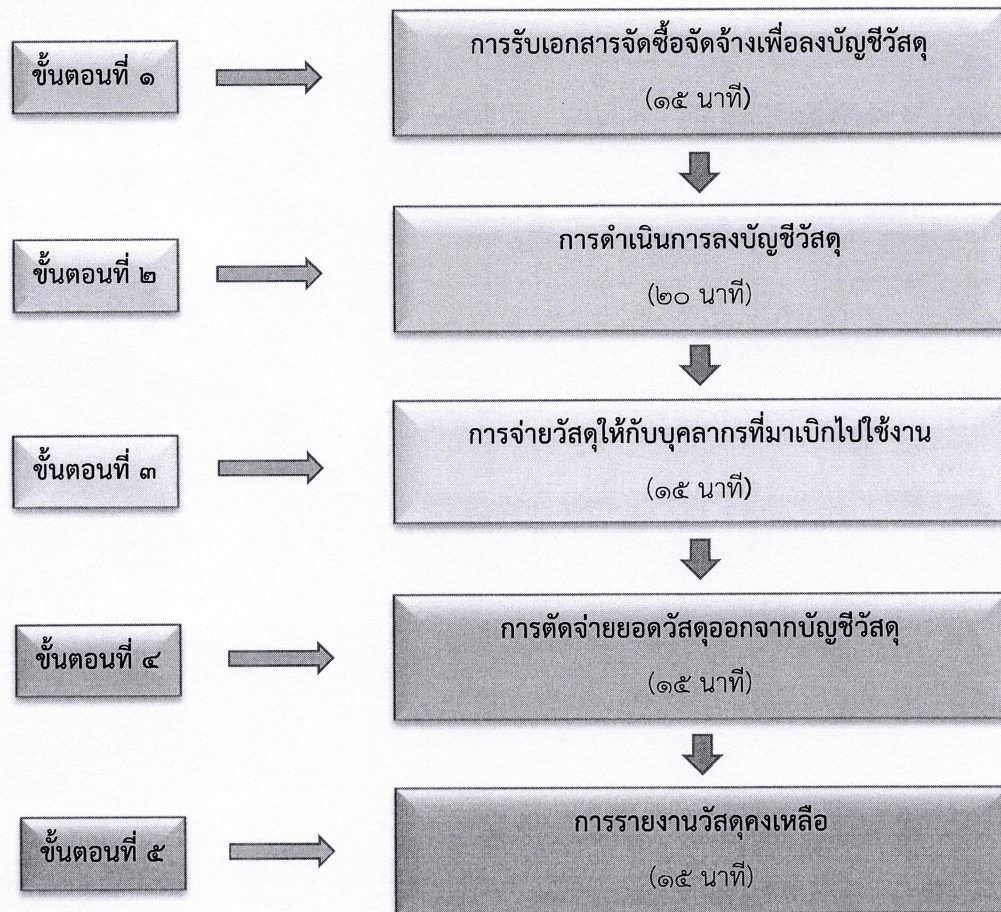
ขั้นตอนที่ ๑

การรับเอกสารจัดซื้อจัดจ้างเพื่อลงบัญชีวัสดุ

(๑๕ นาที)

ขั้นตอนที่ ๒

การดำเนินการลงบัญชีวัสดุ

(๒๐ นาที)

ขั้นตอนที่ ๓

การจ่ายวัสดุให้กับบุคลากรที่มาเบิกไปใช้งาน

(๑๕ นาที)

ขั้นตอนที่ ๔

การตัดจ่ายยอดวัสดุออกจากบัญชีวัสดุ

(๑๕ นาที)

ขั้นตอนที่ ๕

การรายงานวัสดุคงเหลือ

(๑๕ นาที)